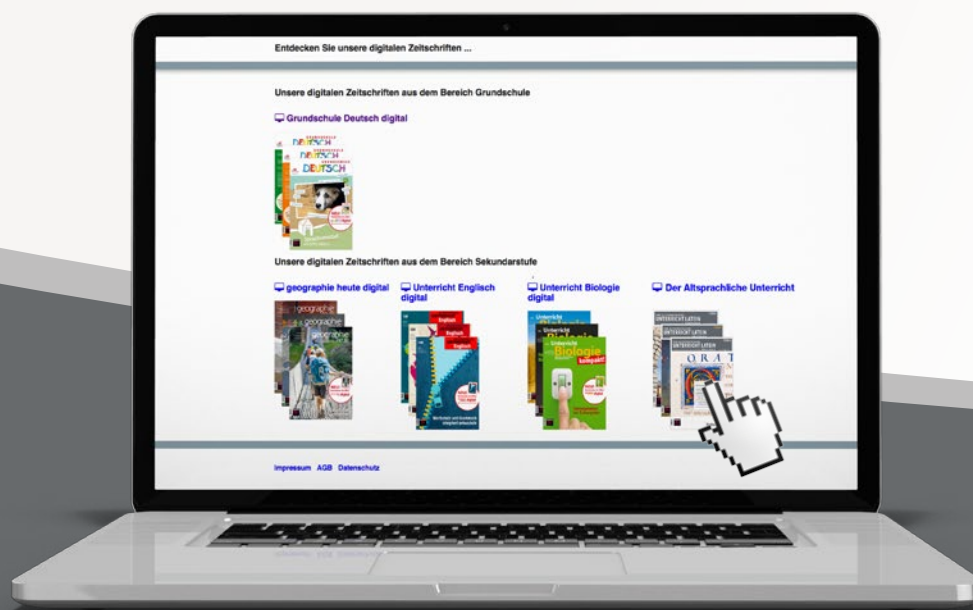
Entdecken Sie unsere digitalen Zeitschriften ...

Unsere digitalen Zeitschriften aus dem Bereich Grundschule

Grundschule Deutsch digital

DEUTSCH
DEUTSCH
DEUTSCH

Unsere digitalen Zeitschriften aus dem Bereich Sekundarstufe

geographie heute digital

Unterricht Englisch digital

Unterricht Biologie digital

Der Altsprachliche Unterricht

geographie
geographie
geographie

Englisch
Englisch
Englisch

Unterricht
Biologie
kompakt

UNTERRICHT LATEIN
UNTERRICHT LATEIN
UNTERRICHT LATEIN
ORAT

Impressum AGB Datenschutz